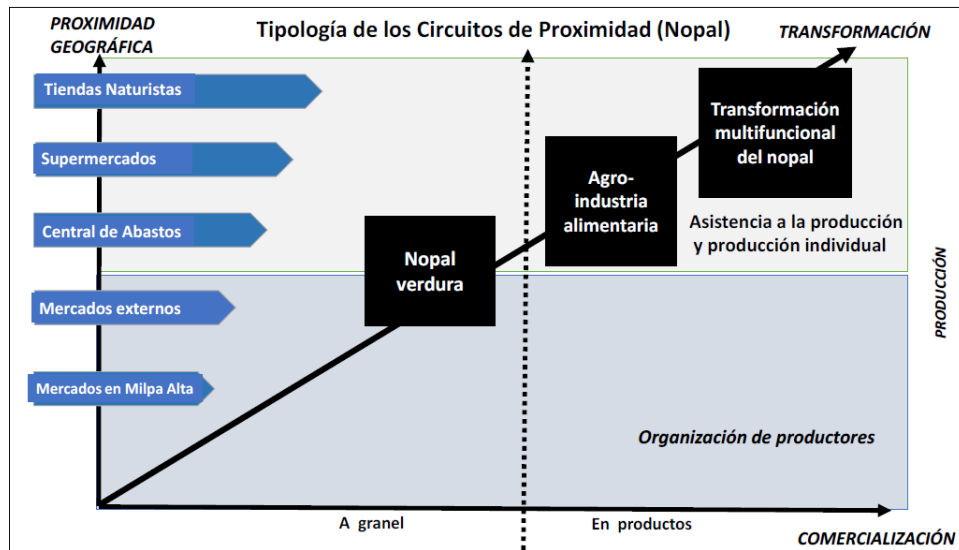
PROXIMIDAD GEOGRÁFICA

Tipología de los Circuitos de Proximidad (Nopal)

TRANSFORMACIÓN

Tiendas Naturistas

Supermercados

Central de Abastos

Mercados externos

Mercados en Milpa Alta

Transformación multifuncional del nopal

Agro-industria alimentaria

Nopal verdura

Asistencia a la producción y producción individual

PRODUCCIÓN

Organización de productores

A granel

En productos

COMERCIALIZACIÓN